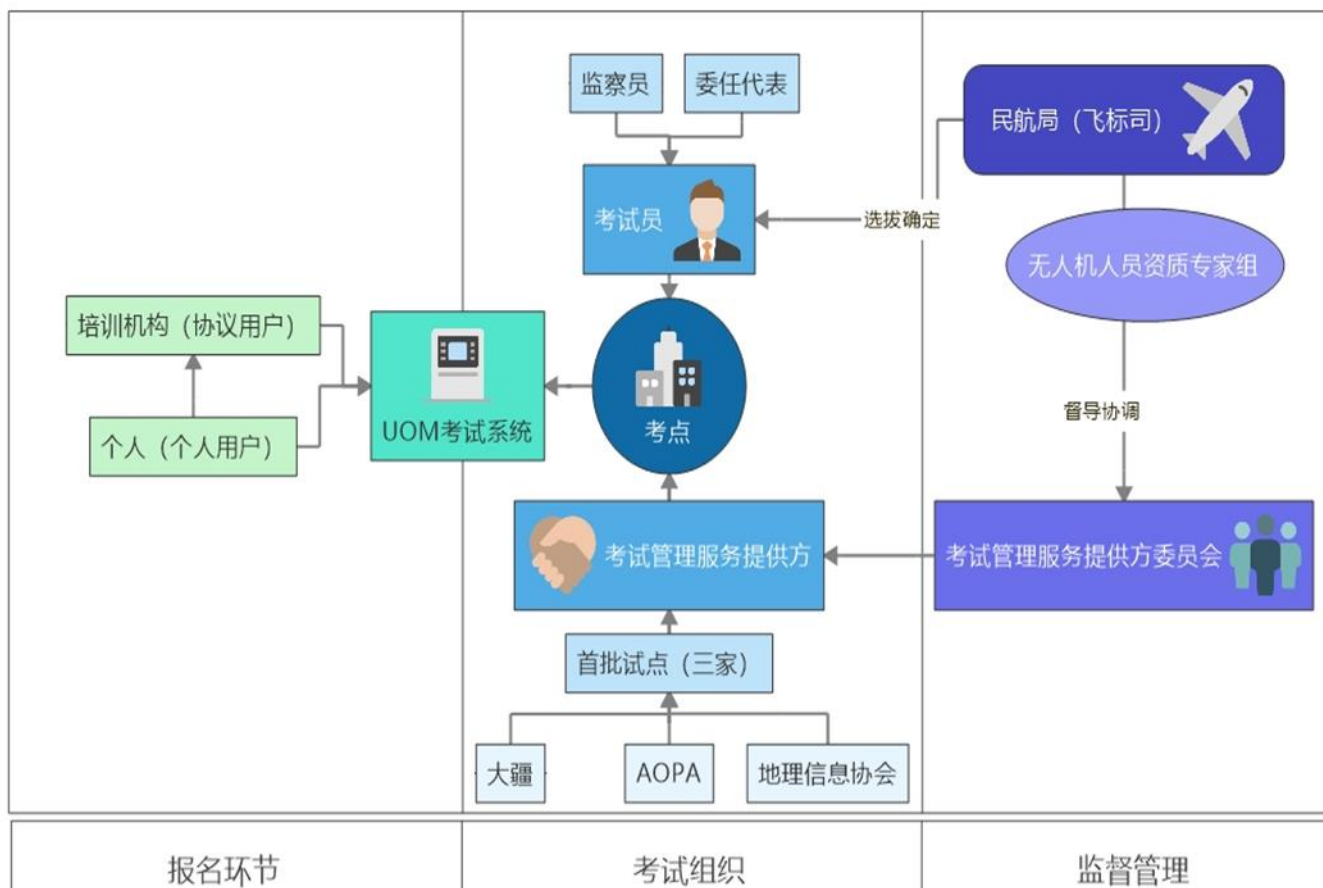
监察员
委任代表
民航局（飞标司）
考试员
选拔确定
无人机人员资质专家组
培训机构（协议用户）
UOM考试系统
考点
个人（个人用户）
督导协调
考试管理服务提供方
考试管理服务提供方委员会
首批试点（三家）
大疆
AOPA
地理信息协会

报名环节
考试组织
监督管理